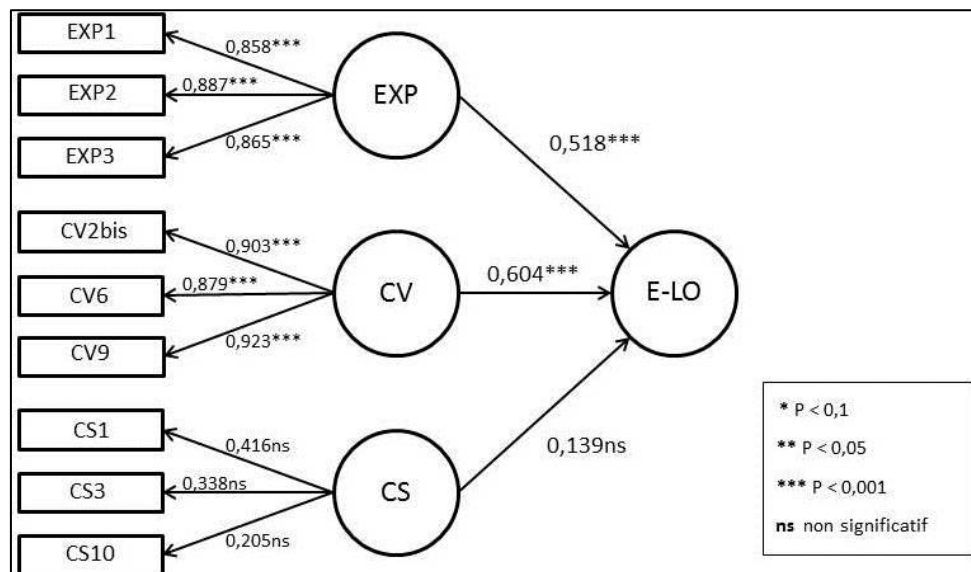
EXP1
0,858***
EXP2
0,887***
EXP
EXP3
0,865***
0,518***

CV2bis
0,903***
CV6
0,879***
CV
0,604***
E-LO
CV9
0,923***

CS1
0,416ns
0,139ns
CS3
0,338ns
CS
CS10
0,205ns

* P < 0,1
** P < 0,05
*** P < 0,001
ns non significatif